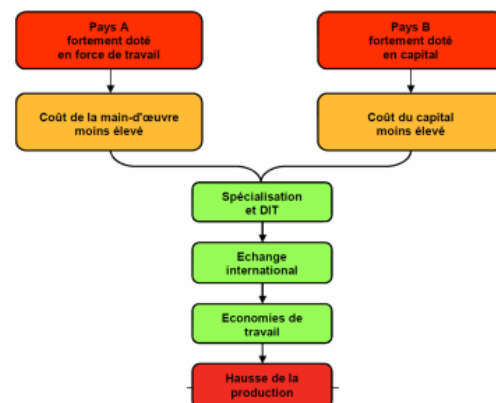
Pays A
fortement doté
en force de travail

Pays B
fortement doté
en capital

Coût de la main-d'œuvre
moins élevé

Coût du capital
moins élevé

Spécialisation
et DIT

Echange
international

Economies de
travail

Hausse de la
production